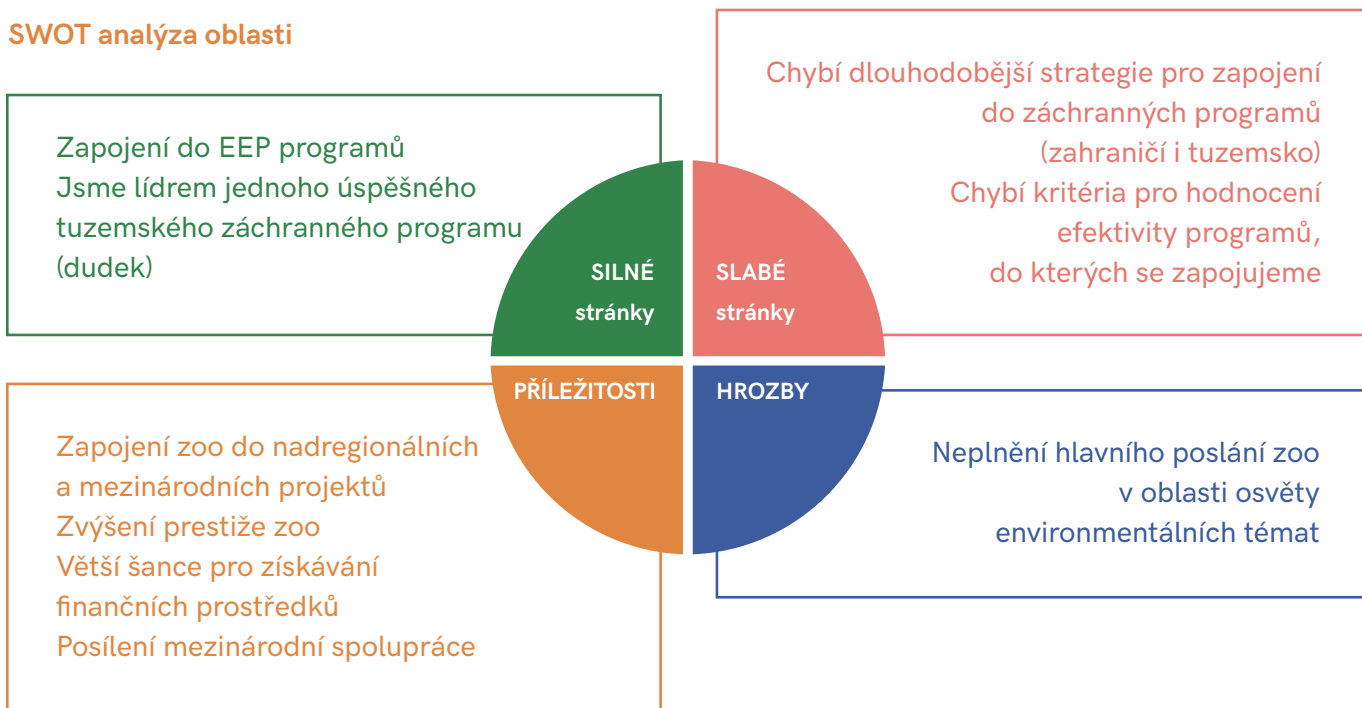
SWOT analýza oblasti

Zapojení do EEP programů
Jsme lídrem jednoho úspěšného tuzemského záchranného programu (dudek)

Chybí dlouhodobější strategie pro zapojení do záchranných programů (zahraničí i tuzemsko)
Chybí kritéria pro hodnocení efektivity programů, do kterých se zapojujeme

SILNÉ stránky

SLABÉ stránky

PŘÍLEŽITOSTI

HROZBY

Zapojení zoo do nadregionálních a mezinárodních projektů
Zvýšení prestiže zoo
Větší šance pro získávání finančních prostředků
Posílení mezinárodní spolupráce

Neplnění hlavního poslání zoo v oblasti osvěty environmentálních témat